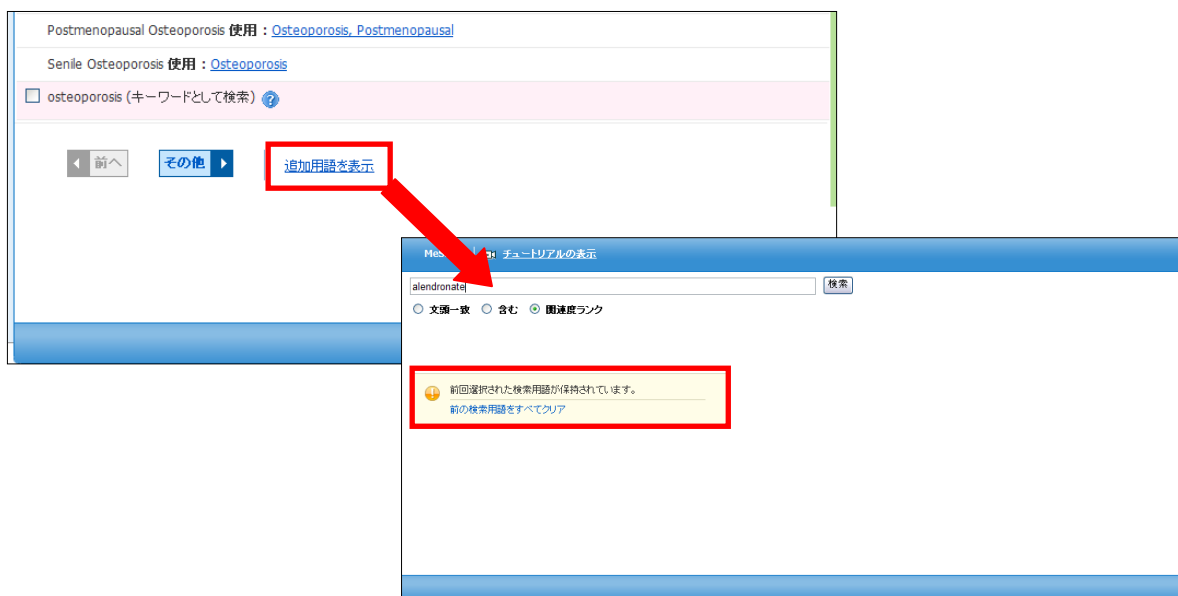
Postmenopausal Osteoporosis 使用：Osteoporosis, Postmenopausal

Senile Osteoporosis 使用：Osteoporosis

osteoporosis (キーワードとして検索)

前へ　その他　追加用語を表示

Mes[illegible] チュートリアルの表示

alendronate　検索

文頭一致　含む　関連度ランク

前回選択された検索用語が保持されています。

前の検索用語をすべてクリア